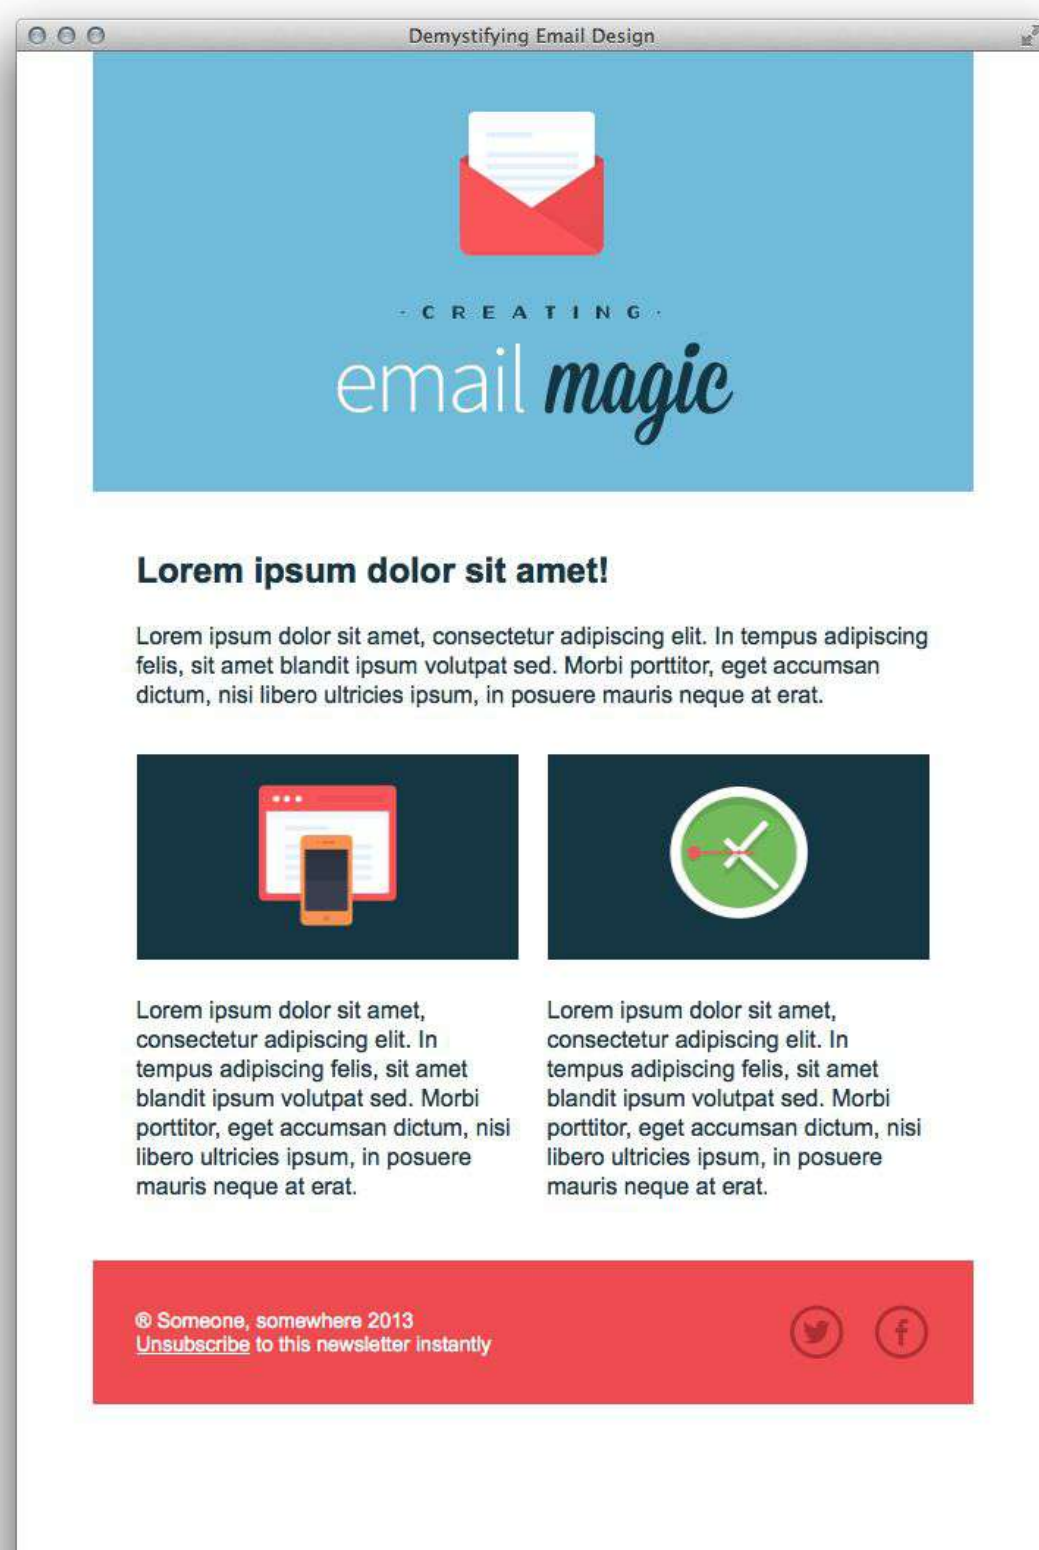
Demystifying Email Design

· CREATING ·

email magic

Lorem ipsum dolor sit amet!

Lorem ipsum dolor sit amet, consectetur adipiscing elit. In tempus adipiscing felis, sit amet blandit ipsum volutpat sed. Morbi porttitor, eget accumsan dictum, nisi libero ultricies ipsum, in posuere mauris neque at erat.

Lorem ipsum dolor sit amet, consectetur adipiscing elit. In tempus adipiscing felis, sit amet blandit ipsum volutpat sed. Morbi porttitor, eget accumsan dictum, nisi libero ultricies ipsum, in posuere mauris neque at erat.

Lorem ipsum dolor sit amet, consectetur adipiscing elit. In tempus adipiscing felis, sit amet blandit ipsum volutpat sed. Morbi porttitor, eget accumsan dictum, nisi libero ultricies ipsum, in posuere mauris neque at erat.

® Someone, somewhere 2013
Unsubscribe to this newsletter instantly